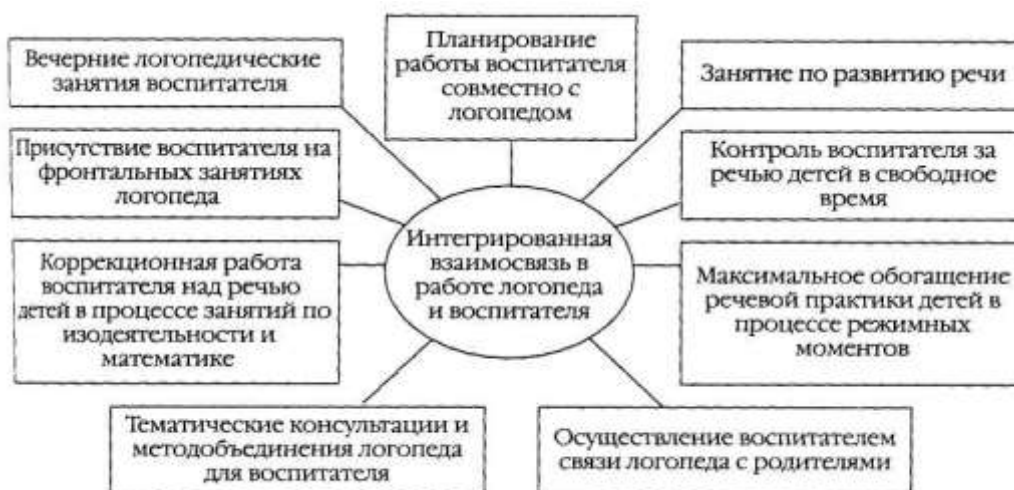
Вечерние логопедические занятия воспитателя

Планирование работы воспитателя совместно с логопедом

Занятие по развитию речи

Присутствие воспитателя на фронтальных занятиях логопеда

Контроль воспитателя за речью детей в свободное время

Интегрированная взаимосвязь в работе логопеда и воспитателя

Коррекционная работа воспитателя над речью детей в процессе занятий по изодеятельности и математике

Максимальное обогащение речевой практики детей в процессе режимных моментов

Тематические консультации и методобъединения логопеда для воспитателя

Осуществление воспитателем связи логопеда с родителями